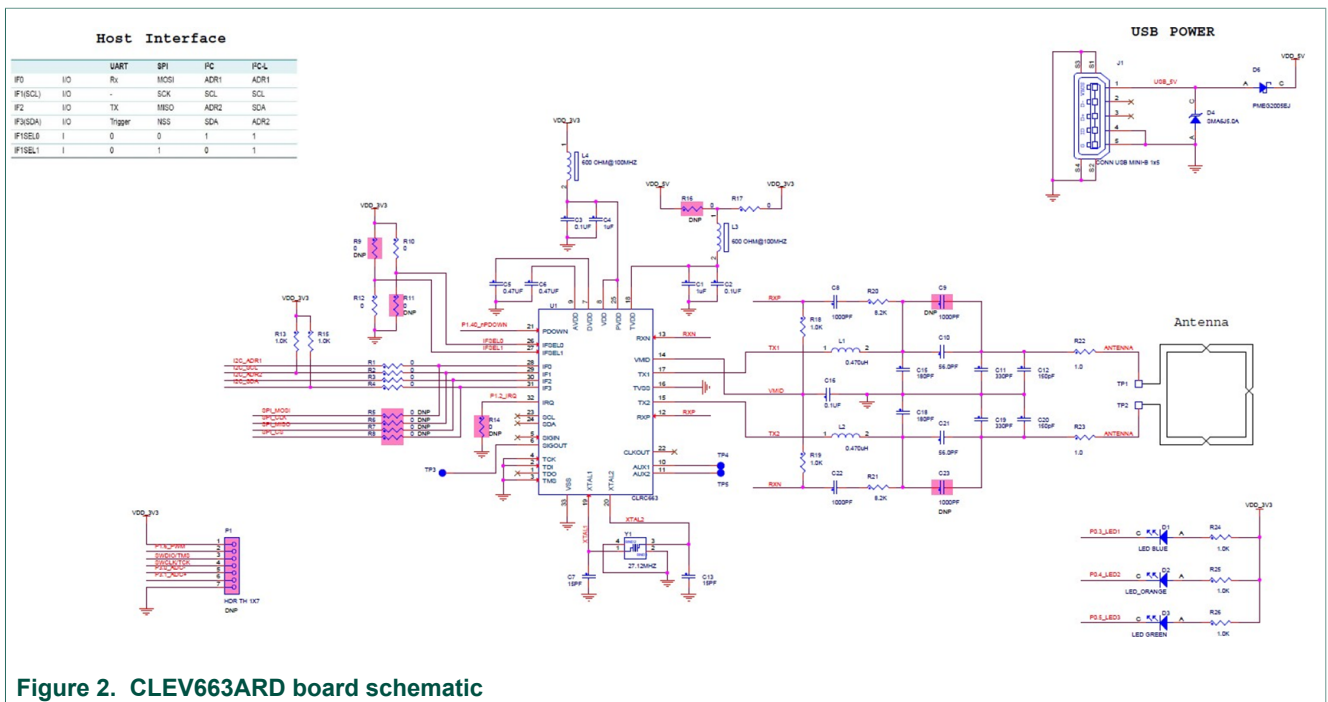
Host Interface

| | | UART | SPI | I²C | I²C-L |
|---|---|---|---|---|---|
| IF0 | I/O | Rx | MOSI | ADR1 | ADR1 |
| IF1(SCL) | I/O | - | SCK | SCL | SCL |
| IF2 | I/O | TX | MISO | ADR2 | SDA |
| IF3(SDA) | I/O | Trigger | NSS | SDA | ADR2 |
| IF1SEL0 | I | 0 | 0 | 1 | 1 |
| IF1SEL1 | I | 0 | 1 | 0 | 1 |

USB POWER

J1
VDD_5V
USB_5V
D6
PMEG2005EJ
D4
DMA6J5.0A
CONN USB MINI-B 1x5

VDD_3V3
L4
600 OHM@100MHZ
C3 0.1UF
C4 1uF
VDD_5V
R15 DNP
R17 0
VDD_3V3
L3
600 OHM@100MHZ
C5 0.47UF
C6 0.47UF
C1 1uF
C2 0.1UF
VDD_3V3
R9 0 DNP
R10 0
R12 0
R11 0 DNP
VDD_3V3
R13 1.0K
R15 1.0K
P1.40_nPDOWN
IFSEL0
IFSEL1
I2C_ADR1
I2C_SCL
I2C_ADR2
I2C_SDA
R1 0
R2 0
R3 0
R4 0
P1.2_IRQ
R14 0 DNP
SPI_MOSI
SPI_SCK
SPI_MISO
SPI_NSS
R5 0 DNP
R6 0 DNP
R7 0 DNP
R8 0 DNP
TP3
U1
AVDD DVDD PVDD TVDD
PDOWN
IFSEL0
IFSEL1
IF0
IF1
IF2
IF3
IRQ
SCL
SDA
SIGIN
SIGOUT
TCK
TDI
TDO
TMS
VSS XTAL1 XTAL2
CLRC663
RXN
VMID
TX1
TVSS
TX2
RXP
CLKOUT
AUX1
AUX2
TP4
TP5
XTAL1
XTAL2
Y1
27.12MHZ
C7 15PF
C13 15PF
RXP
C8 1000PF
R20 8.2K
C9 1000PF DNP
R18 1.0K
TX1
L1 0.470uH
C10 56.0PF
C11 330PF
C12 150pF
C15 180PF
VMID
C16 0.1UF
C18 180PF
TX2
L2 0.470uH
C21 56.0PF
C19 330PF
C20 150pF
R19 1.0K
RXN
C22 1000PF
R21 8.2K
C23 1000PF DNP
R22 1.0
ANTENNA
R23 1.0
ANTENNA
TP1
TP2
Antenna

VDD_3V3
P1
P1.8_PWM
SWDIO/TMS
SWCLK/TCK
P0.2_AD/C
P0.1_AD/C
HDR TH 1X7
DNP

VDD_3V3
P0.3_LED1
D1
LED BLUE
R24 1.0K
P0.4_LED2
D2
LED_ORANGE
R25 1.0K
P0.5_LED3
D3
LED GREEN
R26 1.0K

Figure 2. CLEV663ARD board schematic